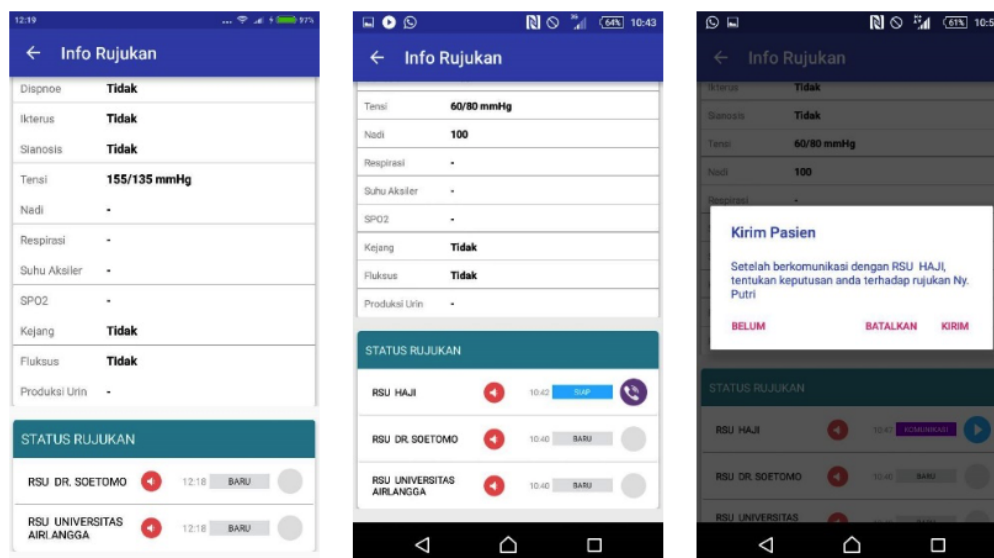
12:19 97%

← Info Rujukan

| Dispnoe | Tidak |
|---|---|
| Ikterus | Tidak |
| Sianosis | Tidak |
| Tensi | 155/135 mmHg |
| Nadi | - |
| Respirasi | - |
| Suhu Aksiler | - |
| SPO2 | - |
| Kejang | Tidak |
| Fluksus | Tidak |
| Produksi Urin | - |

STATUS RUJUKAN

RSU DR. SOETOMO 12:18 BARU

RSU UNIVERSITAS AIRLANGGA 12:18 BARU

64% 10:43

← Info Rujukan

| Tensi | 60/80 mmHg |
|---|---|
| Nadi | 100 |
| Respirasi | - |
| Suhu Aksiler | - |
| SPO2 | - |
| Kejang | Tidak |
| Fluksus | Tidak |
| Produksi Urin | - |

STATUS RUJUKAN

RSU HAJI 10:42 SIAP

RSU DR. SOETOMO 10:40 BARU

RSU UNIVERSITAS AIRLANGGA 10:40 BARU

61% 10:5

← Info Rujukan

| Ikterus | Tidak |
|---|---|
| Sianosis | Tidak |
| Tensi | 60/80 mmHg |
| Nadi | 100 |
| Respirasi | - |

Kirim Pasien

Setelah berkomunikasi dengan RSU HAJI, tentukan keputusan anda terhadap rujukan Ny. Putri

BELUM BATALKAN KIRIM

STATUS RUJUKAN

RSU HAJI 10:47 KOMUNIKASI

RSU DR. SOETOMO 10:40 BARU

RSU UNIVERSITAS